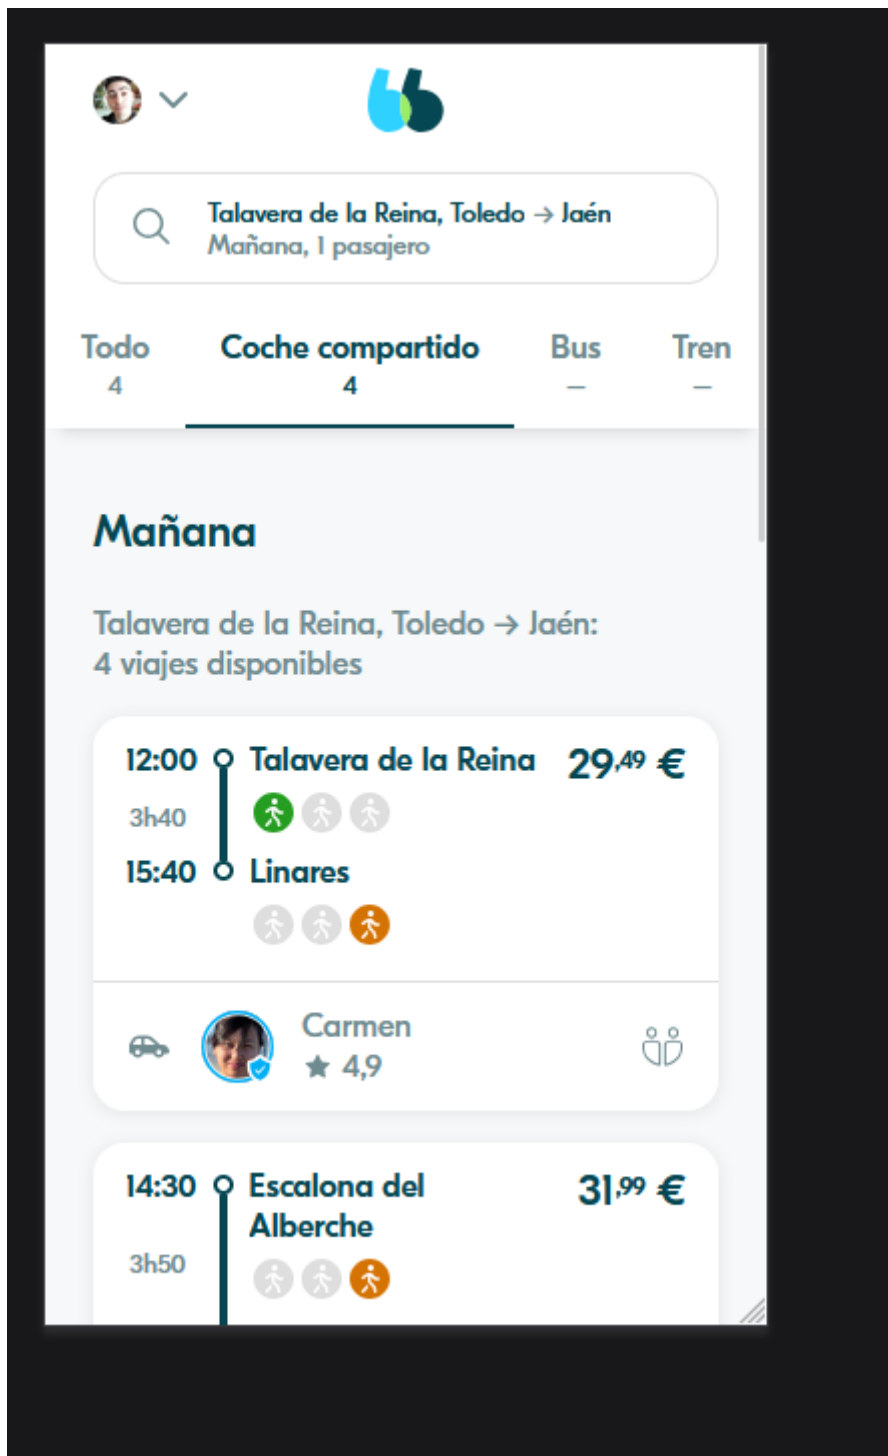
Talavera de la Reina, Toledo → Jaén
Mañana, 1 pasajero

Todo
4

Coche compartido
4

Bus
—

Tren
—

Mañana

Talavera de la Reina, Toledo → Jaén:
4 viajes disponibles

12:00 Talavera de la Reina $29^{,49}$ €
3h40
15:40 Linares

Carmen
★ 4,9

14:30 Escalona del Alberche $31^{,99}$ €
3h50